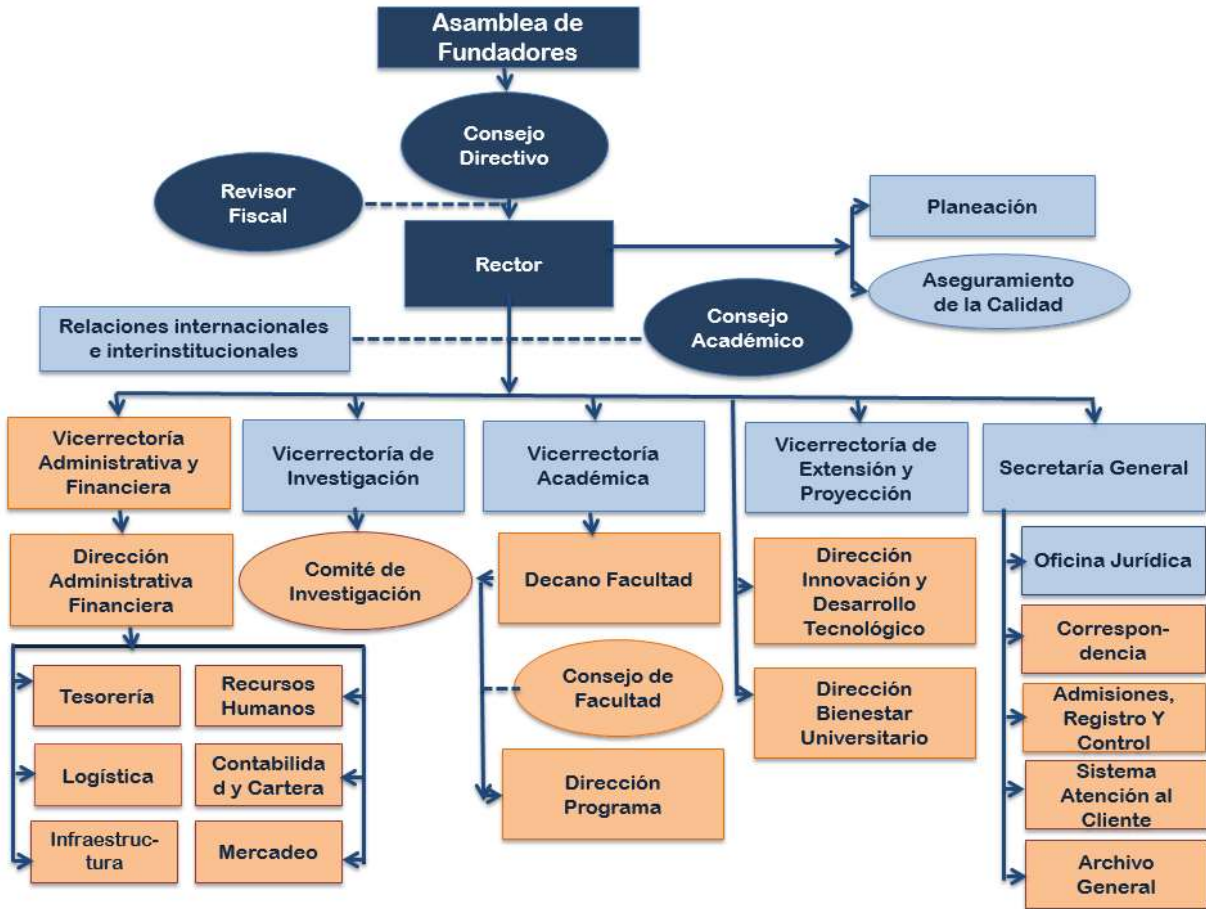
Asamblea de Fundadores

Consejo Directivo

Revisor Fiscal

Rector

Planeación

Aseguramiento de la Calidad

Relaciones internacionales e interinstitucionales

Consejo Académico

Vicerrectoría Administrativa y Financiera

Vicerrectoría de Investigación

Vicerrectoría Académica

Vicerrectoría de Extensión y Proyección

Secretaría General

Dirección Administrativa Financiera

Comité de Investigación

Decano Facultad

Dirección Innovación y Desarrollo Tecnológico

Oficina Jurídica

Correspon-dencia

Tesorería

Recursos Humanos

Consejo de Facultad

Dirección Bienestar Universitario

Admisiones, Registro Y Control

Logística

Contabilida d y Cartera

Dirección Programa

Sistema Atención al Cliente

Infraestruc-tura

Mercadeo

Archivo General